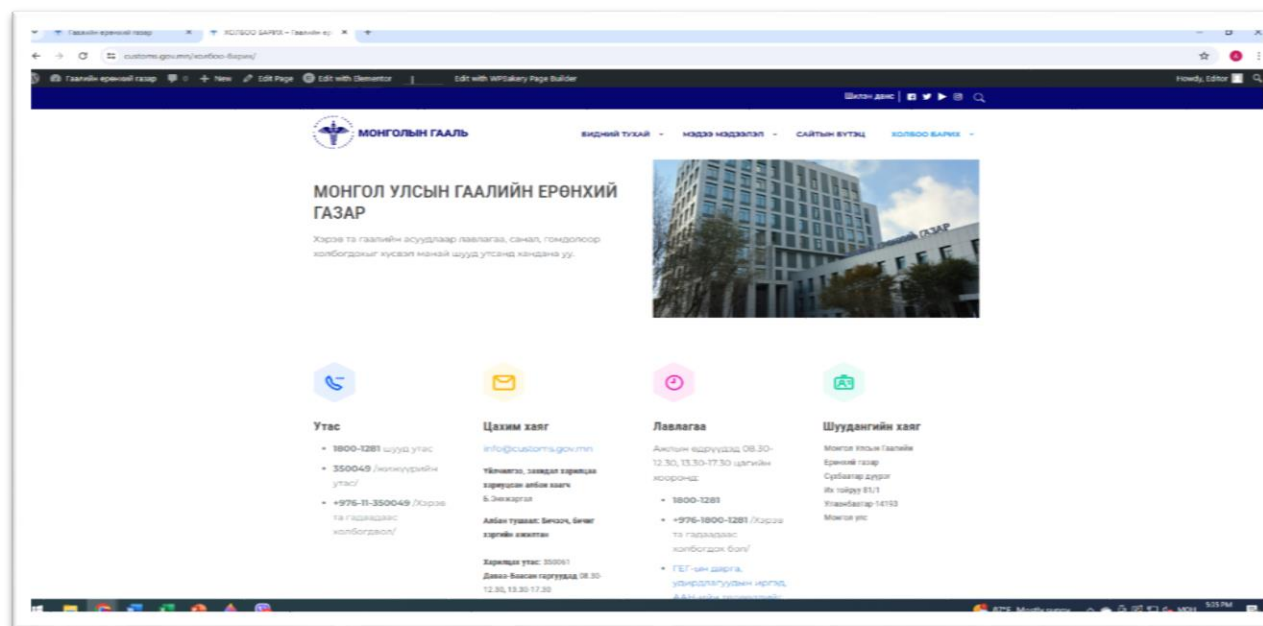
Гаалийн ерөнхий газар × ХОЛБОО БАРИХ – Гаалийн ер ×

customs.gov.mn/холбоо-барих/

Гаалийн ерөнхий газар 0 + New Edit Page Edit with Elementor Edit with WPBakery Page Builder

Howdy, Editor

Шилэн данс

МОНГОЛЫН ГААЛЬ

БИДНИЙ ТУХАЙ МЭДЭЭ МЭДЭЭЛЭЛ САЙТЫН БҮТЭЦ ХОЛБОО БАРИХ

МОНГОЛ УЛСЫН ГААЛИЙН ЕРӨНХИЙ ГАЗАР

Хэрэв та гаалийн асуудлаар лавлагаа, санал, гомдолоор холбогдохыг хүсвэл манай шууд утсанд хандана уу.

Утас

• 1800-1281 шууд утас
• 350049 /жижүүрийн утас/
• +976-11-350049 /Хэрэв та гадаадаас холбогдвол/

Цахим хаяг

info@customs.gov.mn

Үйлчилгээ, захидал харилцаа хариуцсан албан хаагч Б.Энхжаргал

Албан тушаал: Бичээч, бичиг хэргийн ажилтан

Харилцах утас: 350061
Даваа-Баасан гаригуудад 08.30-12.30, 13.30-17.30

Лавлагаа

Ажлын өдрүүдэд 08.30-12.30, 13.30-17.30 цагийн хооронд

• 1800-1281
• +976-1800-1281 /Хэрэв та гадаадаас холбогдох бол/
• ГЕГ-ын дарга, удирдлагуудын иргэд, ААН-ийн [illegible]

Шуудангийн хаяг

Монгол Улсын Гаалийн Ерөнхий газар
Сүхбаатар дүүрэг
Их тойруу 81/1
Улаанбаатар-14193
Монгол улс

5:25 PM